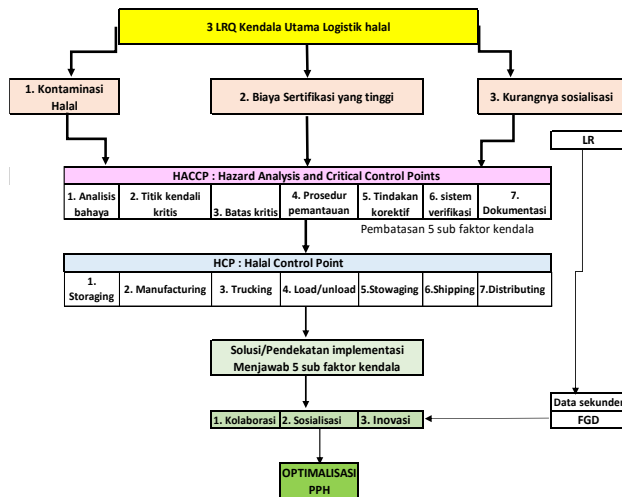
3 LRQ Kendala Utama Logistik halal

1. Kontaminasi Halal

2. Biaya Sertifikasi yang tinggi

3. Kurangnya sosialisasi

LR

HACCP : Hazard Analysis and Critical Control Points

| 1. Analisis bahaya | 2. Titik kendali kritis | 3. Batas kritis | 4. Prosedur pemantauan | 5. Tindakan korektif | 6. sistem verifikasi | 7. Dokumentasi |
|---|---|---|---|---|---|---|

Pembatasan 5 sub faktor kendala

HCP : Halal Control Point

| 1. Storaging | 2. Manufacturing | 3. Trucking | 4. Load/unload | 5.Stowaging | 6.Shipping | 7.Distributing |
|---|---|---|---|---|---|---|

Solusi/Pendekatan implementasi Menjawab 5 sub faktor kendala

Data sekunder

FGD

| 1. Kolaborasi | 2. Sosialisasi | 3. Inovasi |
|---|---|---|

OPTIMALISASI PPH